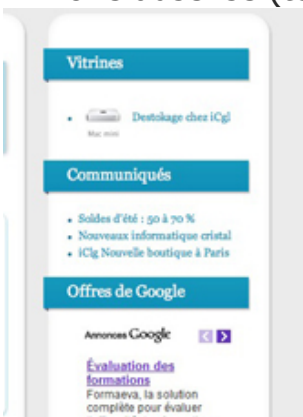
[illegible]

Vitrines

• Destokage chez iCgl
Mac mini

Communiqués

• Soldes d'été : 50 à 70 %
• Nouveaux informatique cristal
• iClg Nouvelle boutique à Paris

Offres de Google

Annonces Google

Évaluation des formations
Formaeva, la solution complète pour évaluer